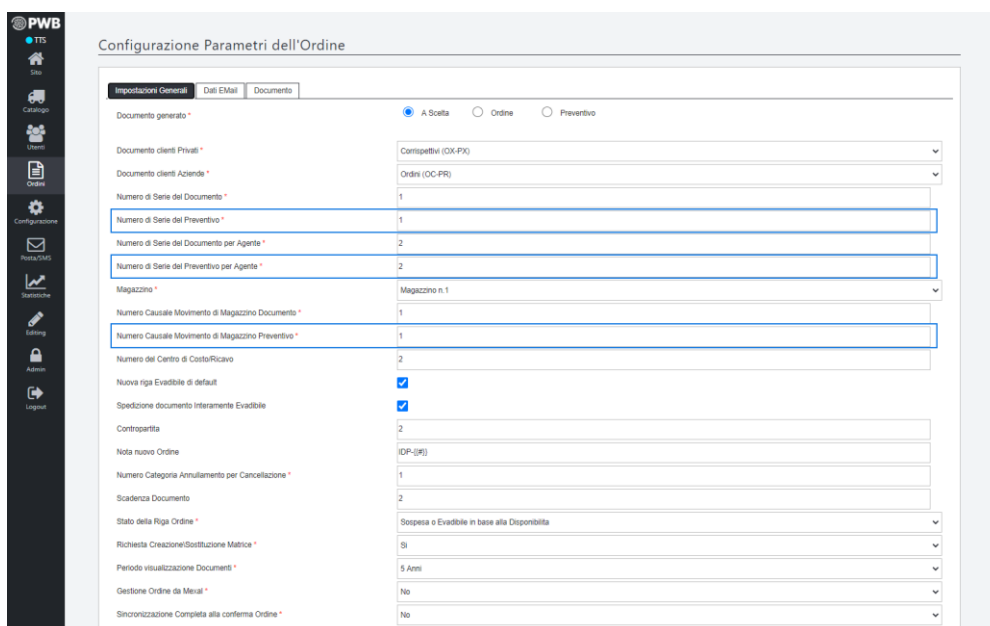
PWB
TTS
Sito
Catalogo
Utenti
Ordini
Configurazione
Posta/SMS
Statistiche
Editing
Admin
Logout

Configurazione Parametri dell'Ordine

Impostazioni Generali | Dati EMail | Documento

| | |
|---|---|
| Documento generato * | A Scelta  Ordine  Preventivo |
| Documento clienti Privati * | Corrispettivi (OX-PX) |
| Documento clienti Aziende * | Ordini (OC-PR) |
| Numero di Serie del Documento * | 1 |
| Numero di Serie del Preventivo * | 1 |
| Numero di Serie del Documento per Agente * | 2 |
| Numero di Serie del Preventivo per Agente * | 2 |
| Magazzino * | Magazzino n.1 |
| Numero Causale Movimento di Magazzino Documento * | 1 |
| Numero Causale Movimento di Magazzino Preventivo * | 1 |
| Numero del Centro di Costo/Ricavo | 2 |
| Nuova riga Evadibile di default | ✓ |
| Spedizione documento Interamente Evadibile | ✓ |
| Contropartita | 2 |
| Nota nuovo Ordine | IDP-{(#)} |
| Numero Categoria Annullamento per Cancellazione * | 1 |
| Scadenza Documento | 2 |
| Stato della Riga Ordine * | Sospesa o Evadibile in base alla Disponibilità |
| Richiesta Creazione\Sostituzione Matrice * | Si |
| Periodo visualizzazione Documenti * | 5 Anni |
| Gestione Ordine da Mexal * | No |
| Sincronizzazione Completa alla conferma Ordine * | No |